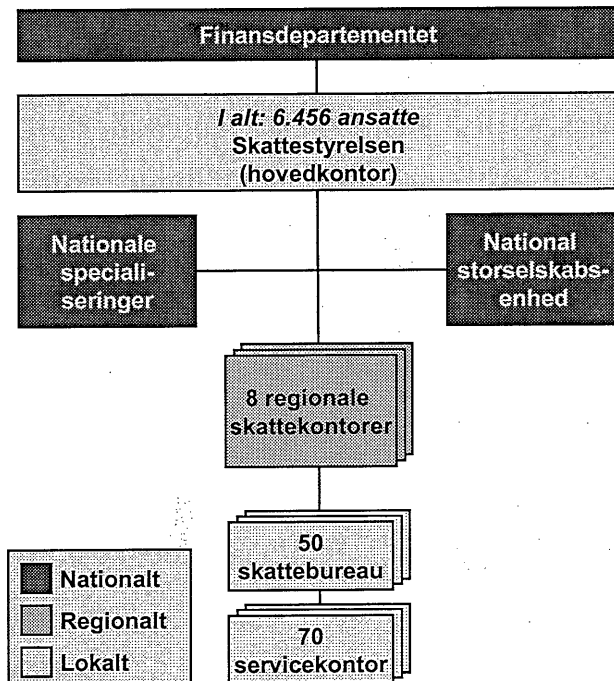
Finansdepartementet

I alt: 6.456 ansatte
Skattestyrelsen
(hovedkontor)

Nationale
speciali-
seringer

National
storselskabs-
enhed

8 regionale
skattekontorer

50
skattebureau

70
servicekontor

Nationalt
Regionalt
Lokalt